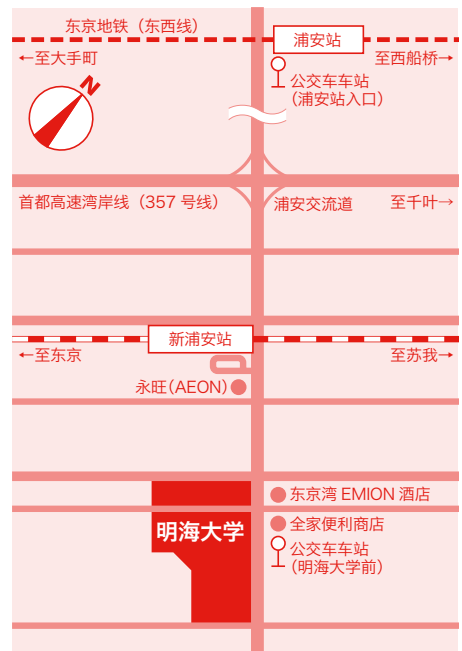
东京地铁（东西线）

浦安站

←至大手町

至西船桥→

N

公交车车站
（浦安站入口）

首都高速湾岸线（357 号线）

浦安交流道

至千叶→

新浦安站

←至东京

至苏我→

永旺（AEON）

东京湾 EMION 酒店

明海大学

全家便利商店

公交车车站
（明海大学前）